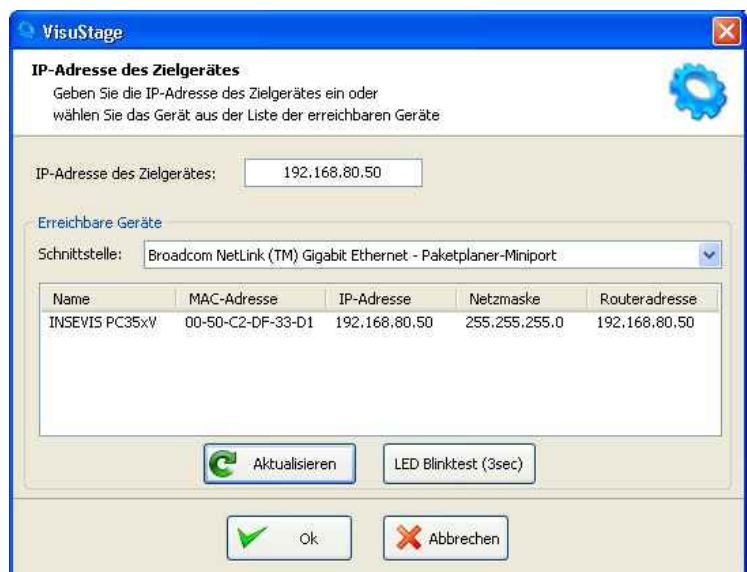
VisuStage

IP-Adresse des Zielgerätes
Geben Sie die IP-Adresse des Zielgerätes ein oder wählen Sie das Gerät aus der Liste der erreichbaren Geräte

IP-Adresse des Zielgerätes: 192.168.80.50

Erreichbare Geräte

Schnittstelle: Broadcom NetLink (TM) Gigabit Ethernet - Paketplaner-Miniport

| Name | MAC-Adresse | IP-Adresse | Netzmaske | Routeradresse |
|---|---|---|---|---|
| INSEVIS PC35xV | 00-50-C2-DF-33-D1 | 192.168.80.50 | 255.255.255.0 | 192.168.80.50 |

Aktualisieren

LED Blinktest (3sec)

Ok

Abbrechen